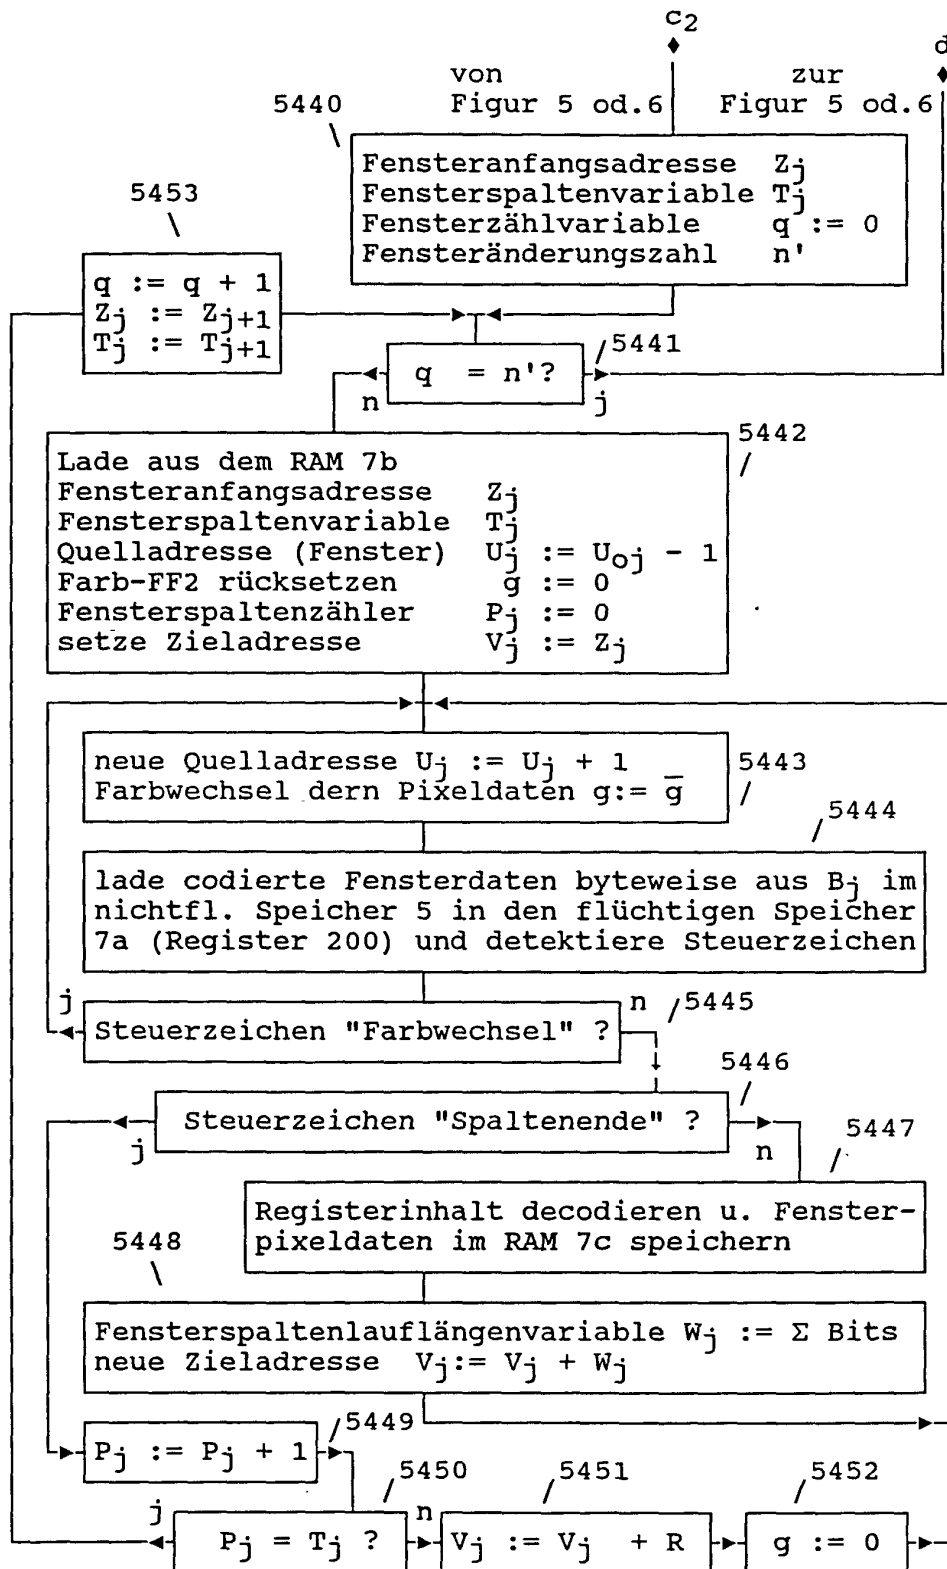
$c_2$

d

von Figur 5 od.6

zur Figur 5 od.6

5440

Fensteranfangsadresse $Z_j$
Fensterspaltenvariable $T_j$
Fensterzählvariable $q := 0$
Fensteränderungszahl $n'$

5453

$q := q + 1$
$Z_j := Z_{j+1}$
$T_j := T_{j+1}$

$q = n'?$

5441

n

j

5442

Lade aus dem RAM 7b
Fensteranfangsadresse $Z_j$
Fensterspaltenvariable $T_j$
Quelladresse (Fenster) $U_j := U_{oj} - 1$
Farb-FF2 rücksetzen $g := 0$
Fensterspaltenzähler $P_j := 0$
setze Zieladresse $V_j := Z_j$

neue Quelladresse $U_j := U_j + 1$
Farbwechsel dern Pixeldaten $g := \overline{g}$

5443

5444

lade codierte Fensterdaten byteweise aus $B_j$ im nichtfl. Speicher 5 in den flüchtigen Speicher 7a (Register 200) und detektiere Steuerzeichen

j

Steuerzeichen "Farbwechsel" ?

n

5445

5446

Steuerzeichen "Spaltenende" ?

j

n

5447

Registerinhalt decodieren u. Fensterpixeldaten im RAM 7c speichern

5448

Fensterspaltenlauflängenvariable $W_j := \Sigma$ Bits
neue Zieladresse $V_j := V_j + W_j$

$P_j := P_j + 1$

5449

5450

5451

5452

j

n

$P_j = T_j$ ?

$V_j := V_j + R$

$g := 0$